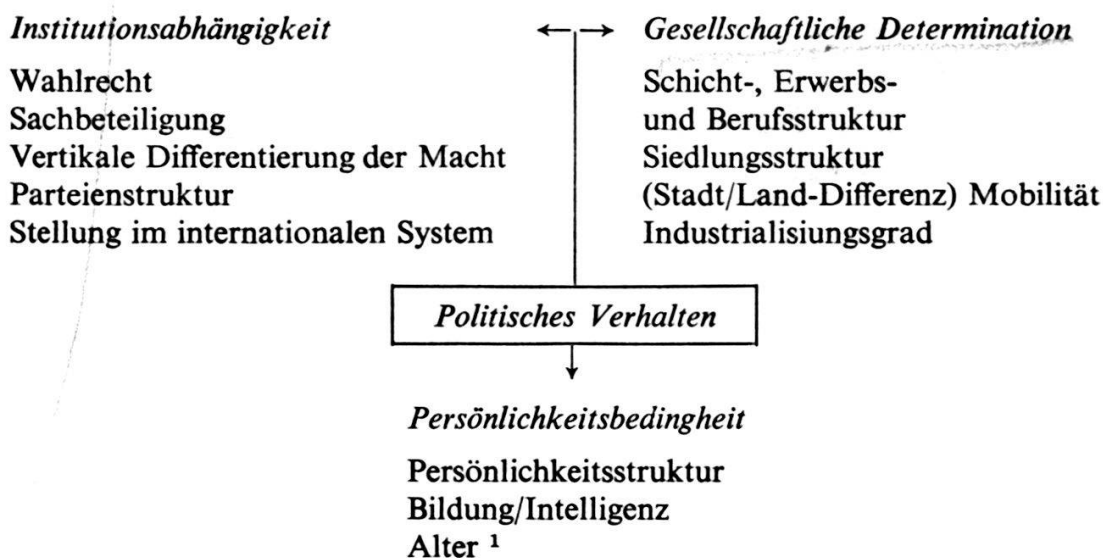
*Institutionsabhängigkeit*

Wahlrecht
Sachbeteiligung
Vertikale Differentierung der Macht
Parteienstruktur
Stellung im internationalen System

*Gesellschaftliche Determination*

Schicht-, Erwerbs- und Berufsstruktur
Siedlungsstruktur
(Stadt/Land-Differenz) Mobilität
Industrialisiungsgrad

*Politisches Verhalten*

*Persönlichkeitsbedingheit*

Persönlichkeitsstruktur
Bildung/Intelligenz
Alter $^1$